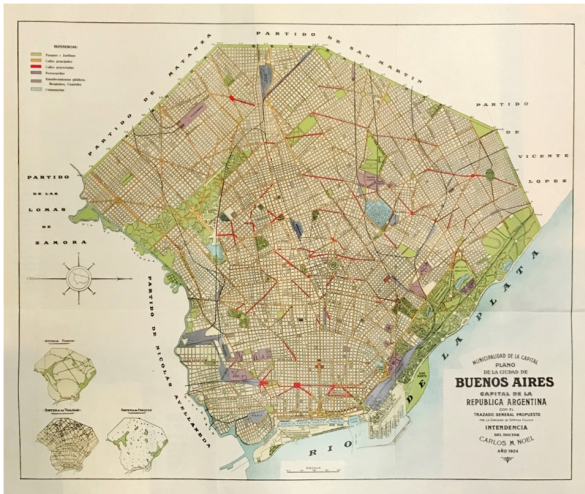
REFERENCIAS
Parques y Jardines
Calles principales
Calles proyectadas
Ferrocarriles
Establecimientos públicos, Hospitales, Cuarteles
Cementerios

PARTIDO DE MATANZA
PARTIDO DE SAN MARTIN
PARTIDO DE VICENTE LOPEZ
PARTIDO DE LAS LOMAS DE ZAMORA
PARTIDO DE NICOLAS AVELLANEDA
RIO DE LA PLATA

MUNICIPALIDAD DE LA CAPITAL
PLANO
DE LA CIUDAD DE
BUENOS AIRES
CAPITAL DE LA
REPUBLICA ARGENTINA
CON EL
TRAZADO GENERAL PROPUESTO
POR LA COMISION DE ESTETICA EDILICIA
INTENDENCIA
DEL DOCTOR
CARLOS M. NOEL
AÑO 1924